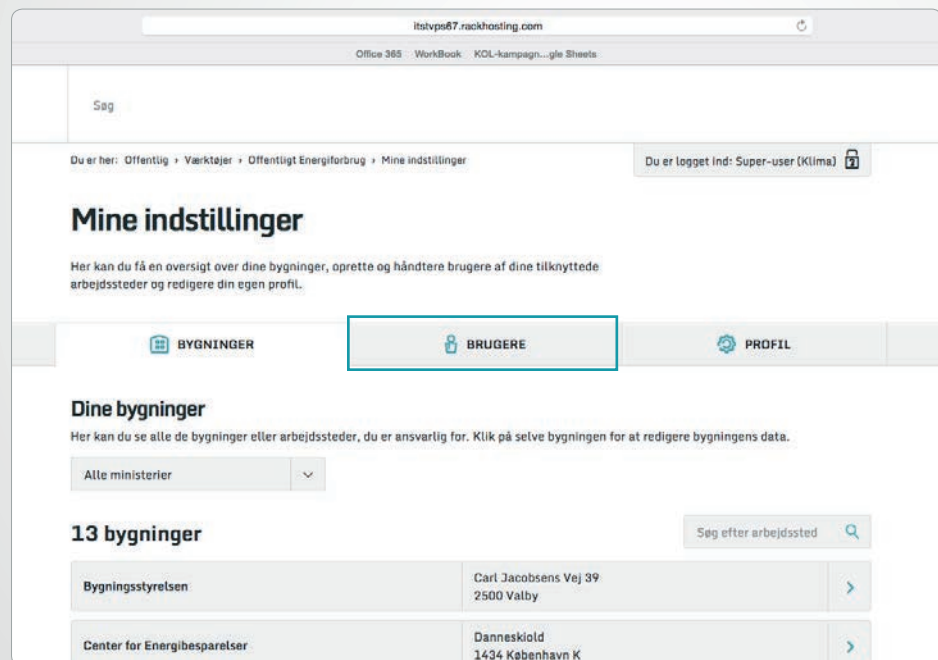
itstvps67.rackhosting.com

Office 365 WorkBook KOL-kampagn...gle Sheets

Søg

Du er her: Offentlig › Værktøjer › Offentligt Energiforbrug › Mine indstillinger

Du er logget ind: Super-user (Klima)

Mine indstillinger

Her kan du få en oversigt over dine bygninger, oprette og håndtere brugere af dine tilknyttede arbejdssteder og redigere din egen profil.

BYGNINGER

BRUGERE

PROFIL

Dine bygninger

Her kan du se alle de bygninger eller arbejdssteder, du er ansvarlig for. Klik på selve bygningen for at redigere bygningens data.

Alle ministerier

13 bygninger

Søg efter arbejdssted

| Bygningsstyrelsen | Carl Jacobsens Vej 39 2500 Valby | › |
|---|---|---|
| Center for Energibesparelser | Danneskiold 1434 København K | › |